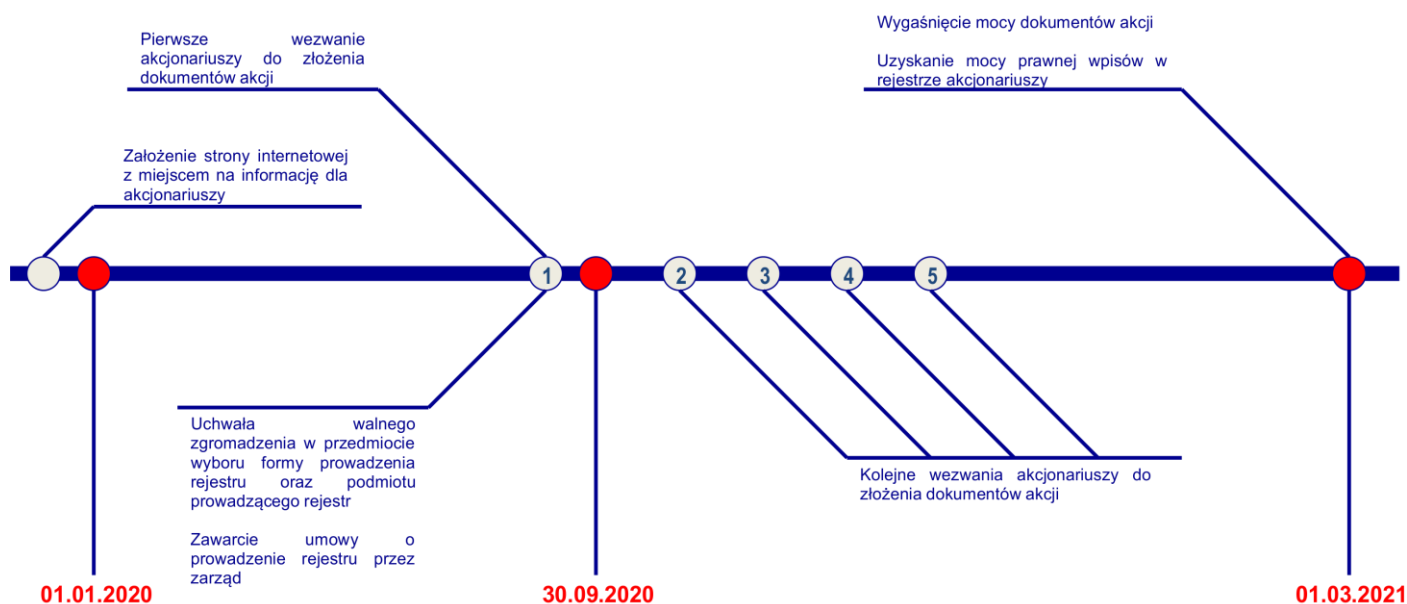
Pierwsze wezwanie akcjonariuszy do złożenia dokumentów akcji

Wygaśnięcie mocy dokumentów akcji

Uzyskanie mocy prawnej wpisów w rejestrze akcjonariuszy

Założenie strony internetowej z miejscem na informację dla akcjonariuszy

1

2

3

4

5

Uchwała walnego zgromadzenia w przedmiocie wyboru formy prowadzenia rejestru oraz podmiotu prowadzącego rejestr

Zawarcie umowy o prowadzenie rejestru przez zarząd

Kolejne wezwania akcjonariuszy do złożenia dokumentów akcji

01.01.2020

30.09.2020

01.03.2021